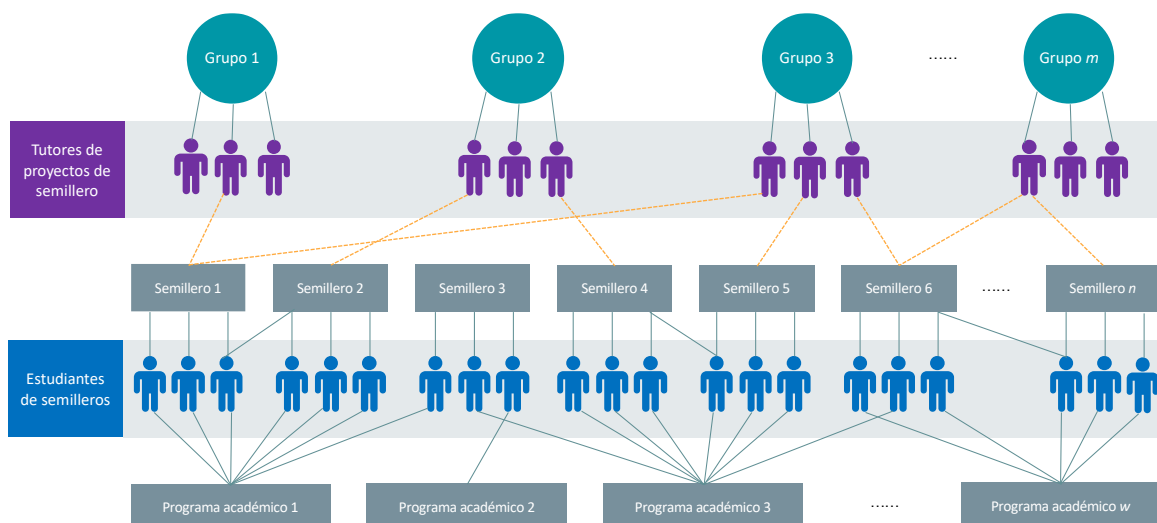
Grupo 1

Grupo 2

Grupo 3

......

Grupo $m$

Tutores de proyectos de semillero

Semillero 1

Semillero 2

Semillero 3

Semillero 4

Semillero 5

Semillero 6

......

Semillero $n$

Estudiantes de semilleros

Programa académico 1

Programa académico 2

Programa académico 3

......

Programa académico $w$